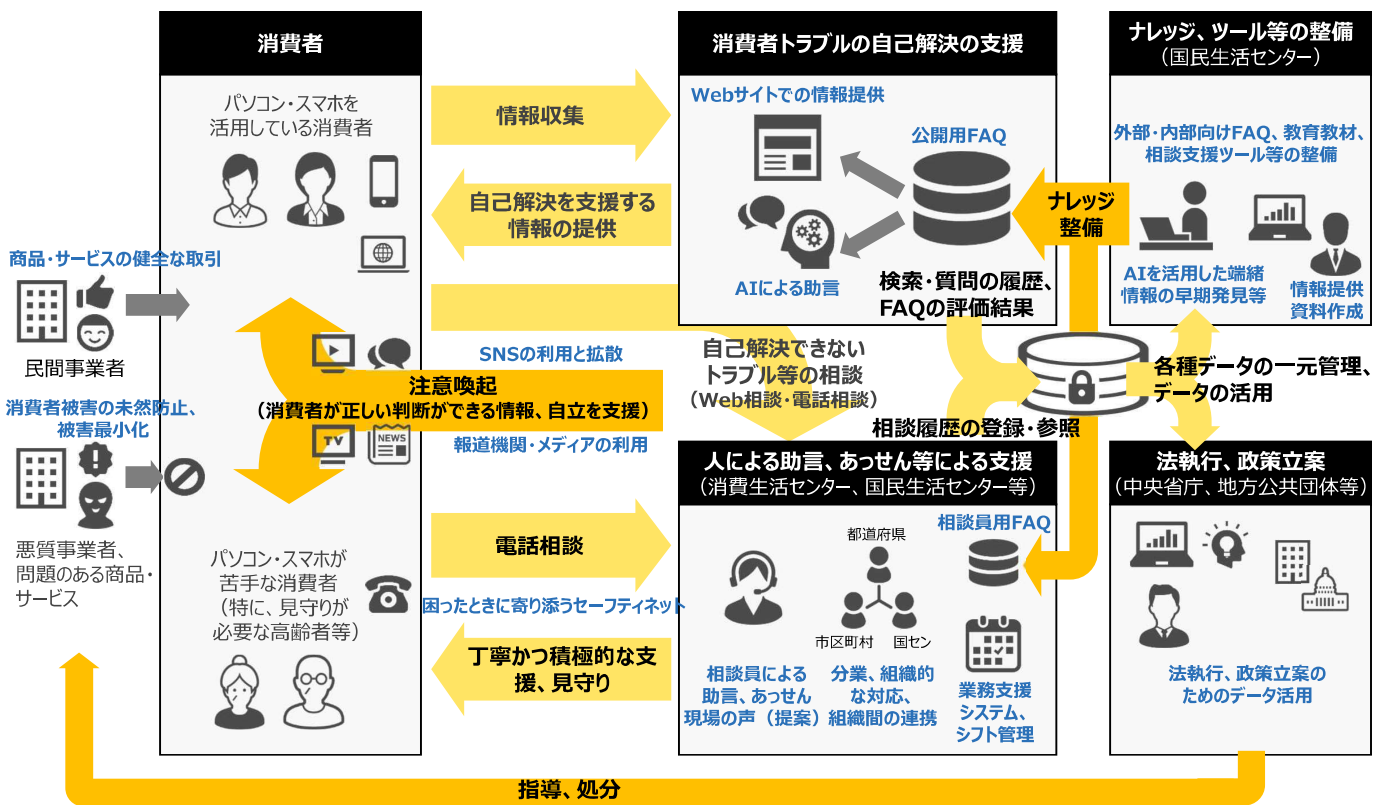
消費者

パソコン・スマホを活用している消費者

パソコン・スマホが苦手な消費者（特に、見守りが必要な高齢者等）

商品・サービスの健全な取引

民間事業者

消費者被害の未然防止、被害最小化

悪質事業者、問題のある商品・サービス

情報収集

自己解決を支援する情報の提供

SNSの利用と拡散

注意喚起
（消費者が正しい判断ができる情報、自立を支援）

報道機関・メディアの利用

NEWS

TV

電話相談

困ったときに寄り添うセーフティネット

丁寧かつ積極的な支援、見守り

消費者トラブルの自己解決の支援

Webサイトでの情報提供

公開用FAQ

AIによる助言

検索・質問の履歴、FAQの評価結果

自己解決できないトラブル等の相談
（Web相談・電話相談）

ナレッジ整備

相談履歴の登録・参照

人による助言、あっせん等による支援
（消費生活センター、国民生活センター等）

都道府県

市区町村　国セン

相談員用FAQ

相談員による助言、あっせん
現場の声（提案）

分業、組織的な対応、組織間の連携

業務支援システム、シフト管理

ナレッジ、ツール等の整備
（国民生活センター）

外部・内部向けFAQ、教育教材、相談支援ツール等の整備

AIを活用した端緒情報の早期発見等

情報提供資料作成

各種データの一元管理、データの活用

法執行、政策立案
（中央省庁、地方公共団体等）

法執行、政策立案のためのデータ活用

指導、処分